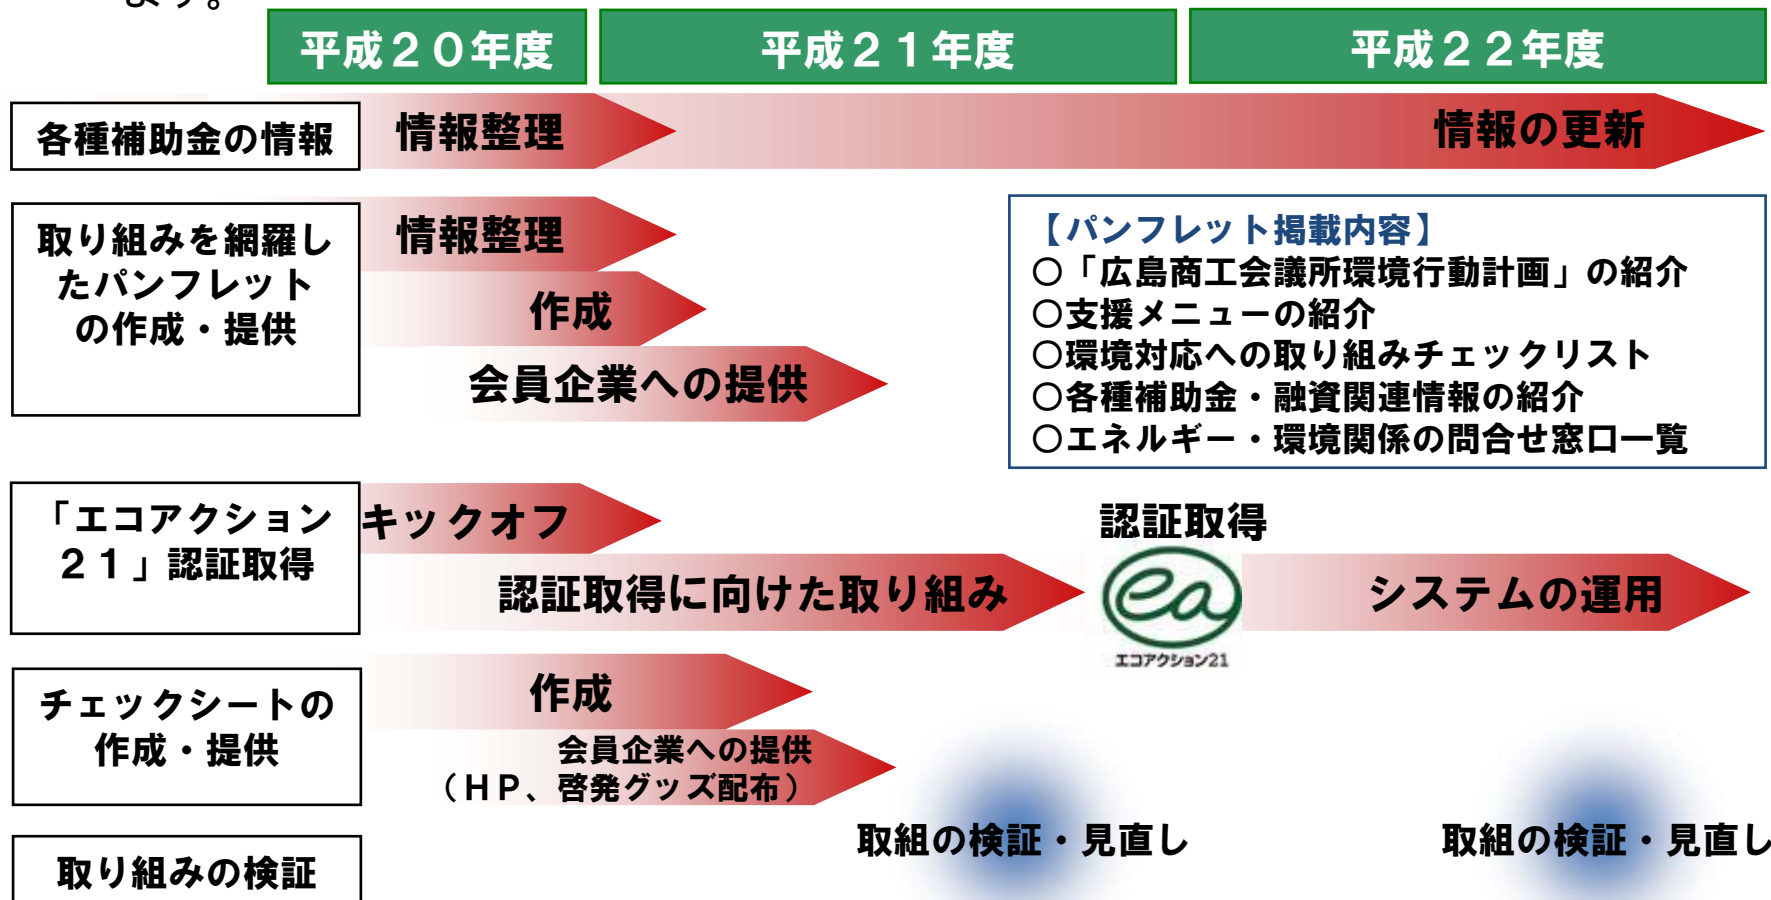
ます。

| 平成２０年度 | 平成２１年度 | 平成２２年度 |
|---|---|---|

各種補助金の情報
情報整理
情報の更新

取り組みを網羅したパンフレットの作成・提供
情報整理
作成
会員企業への提供

【パンフレット掲載内容】
○「広島商工会議所環境行動計画」の紹介
○支援メニューの紹介
○環境対応への取り組みチェックリスト
○各種補助金・融資関連情報の紹介
○エネルギー・環境関係の問合せ窓口一覧

「エコアクション２１」認証取得
キックオフ
認証取得に向けた取り組み
認証取得
ea
エコアクション21
システムの運用

チェックシートの作成・提供
作成
会員企業への提供
（ＨＰ、啓発グッズ配布）

取り組みの検証
取組の検証・見直し
取組の検証・見直し